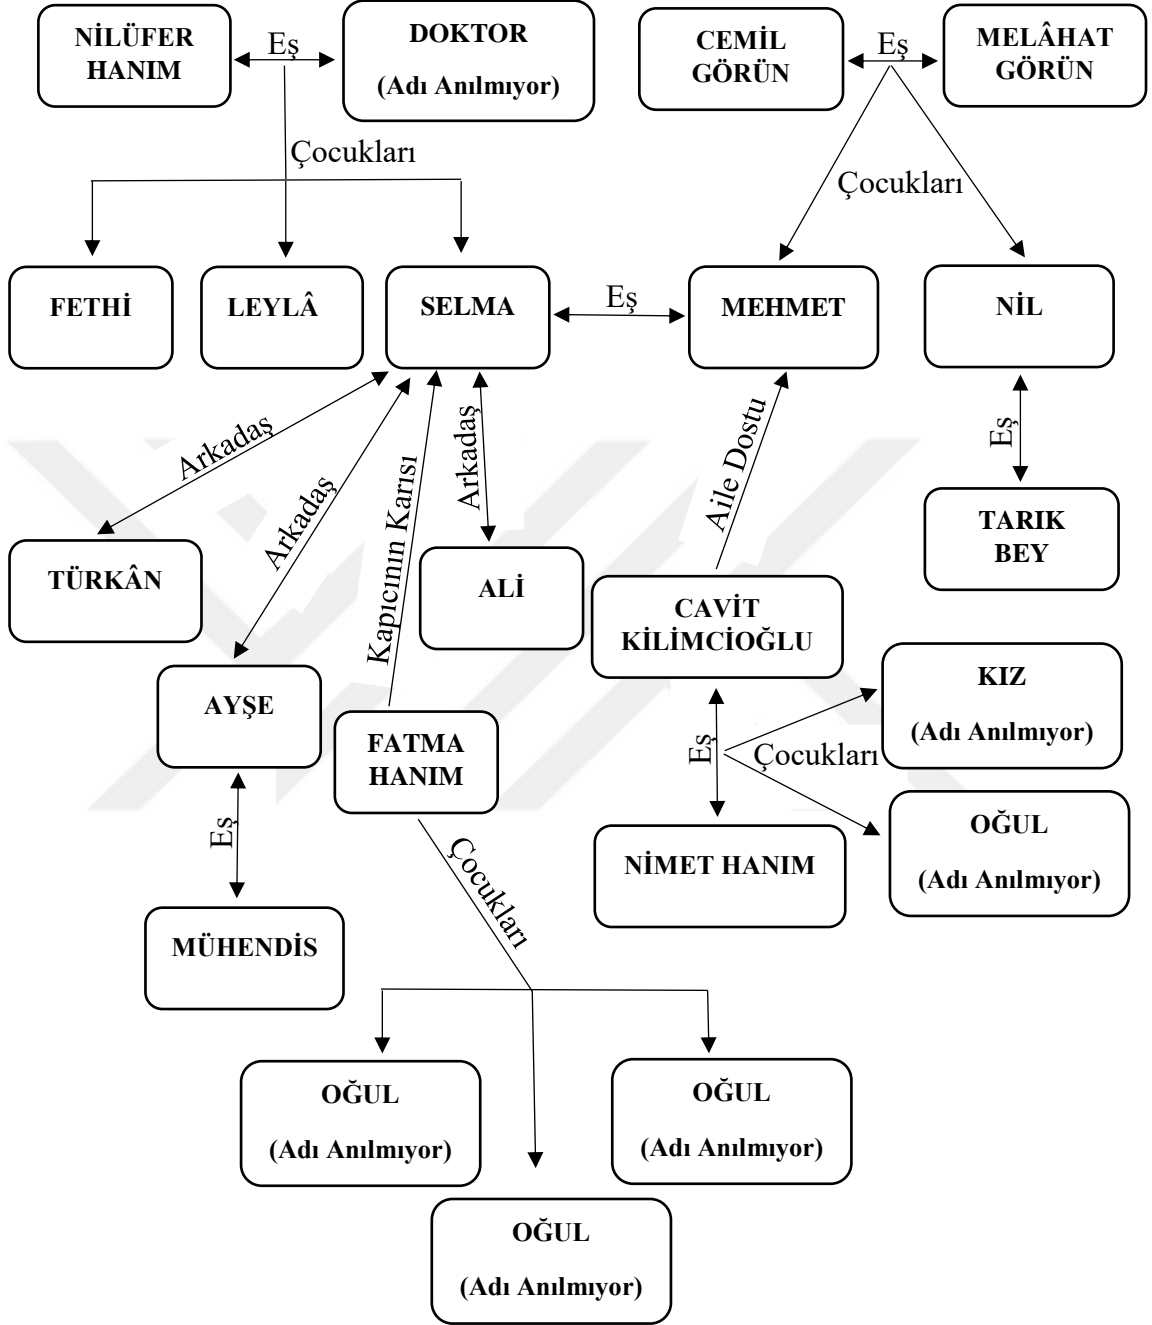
NİLÜFER HANIM

Eş

DOKTOR
(Adı Anılmıyor)

CEMİL GÖRÜN

Eş

MELÂHAT GÖRÜN

Çocukları

Çocukları

FETHİ

LEYLÂ

SELMA

Eş

MEHMET

NİL

Arkadaş

Arkadaş

Kapıcının Karısı

Arkadaş

Aile Dostu

Eş

TARIK BEY

TÜRKÂN

ALİ

CAVİT KİLİMCİOĞLU

KIZ
(Adı Anılmıyor)

AYŞE

FATMA HANIM

Eş

Çocukları

OĞUL
(Adı Anılmıyor)

Eş

NİMET HANIM

Çocukları

MÜHENDİS

OĞUL
(Adı Anılmıyor)

OĞUL
(Adı Anılmıyor)

OĞUL
(Adı Anılmıyor)